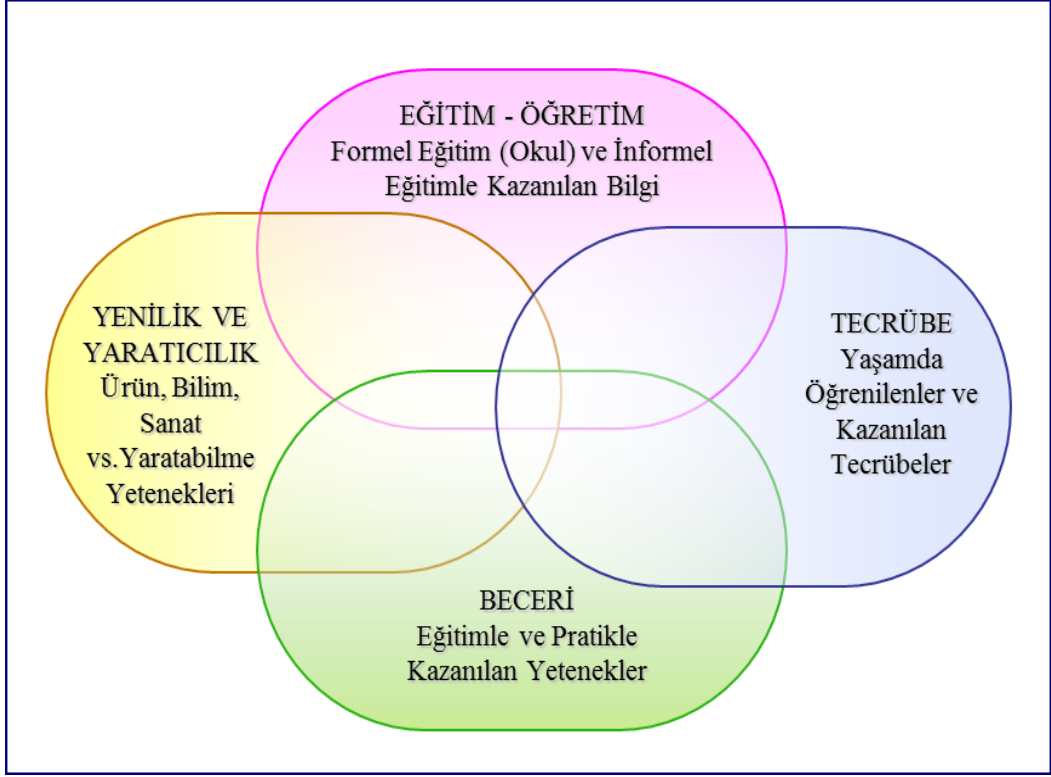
EĞİTİM - ÖĞRETİM
Formel Eğitim (Okul) ve İnformel Eğitimle Kazanılan Bilgi

YENİLİK VE YARATICILIK
Ürün, Bilim, Sanat vs. Yaratabilme Yetenekleri

TECRÜBE
Yaşamda Öğrenilenler ve Kazanılan Tecrübeler

BECERİ
Eğitimle ve Pratikle Kazanılan Yetenekler